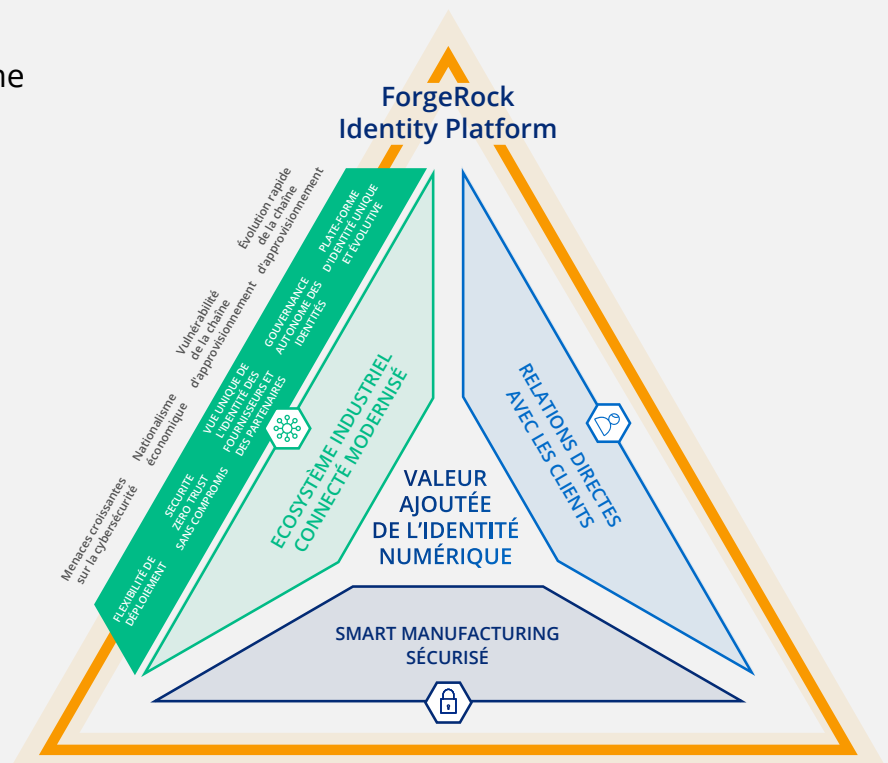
ne

ForgeRock
Identity Platform

Évolution rapide de la chaîne d'approvisionnement

Vulnérabilité de la chaîne d'approvisionnement

Nationalisme économique

Menaces croissantes sur la cybersécurité

PLATE-FORME D'IDENTITÉ UNIQUE ET ÉVOLUTIVE

GOUVERNANCE AUTONOME DES IDENTITÉS

VUE UNIQUE DE L'IDENTITÉ DES FOURNISSEURS ET DES PARTENAIRES

SÉCURITÉ ZERO TRUST SANS COMPROMIS

FLEXIBILITÉ DE DÉPLOIEMENT

ÉCOSYSTÈME INDUSTRIEL CONNECTÉ MODERNISÉ

RELATIONS DIRECTES AVEC LES CLIENTS

VALEUR AJOUTÉE DE L'IDENTITÉ NUMÉRIQUE

SMART MANUFACTURING SÉCURISÉ